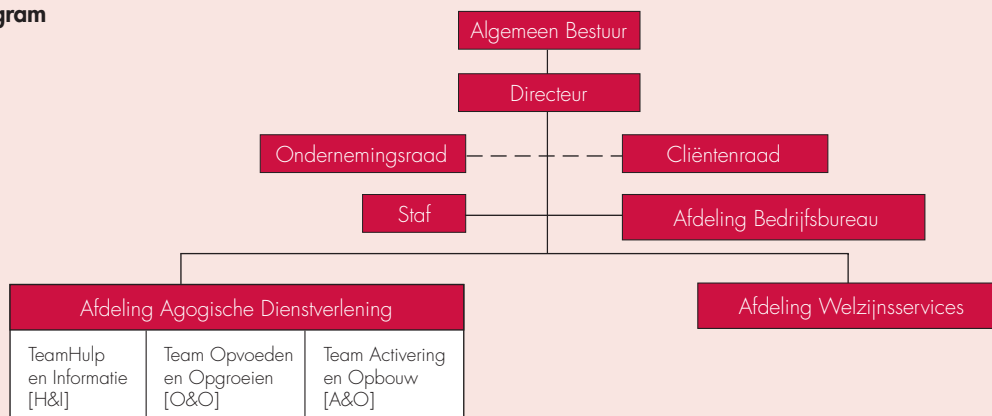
gram

Algemeen Bestuur

Directeur

Ondernemingsraad

Cliëntenraad

Staf

Afdeling Bedrijfsbureau

Afdeling Agogische Dienstverlening

| TeamHulp en Informatie [H&I] | Team Opvoeden en Opgroeien [O&O] | Team Activering en Opbouw [A&O] |
|---|---|---|

Afdeling Welzijnsservices